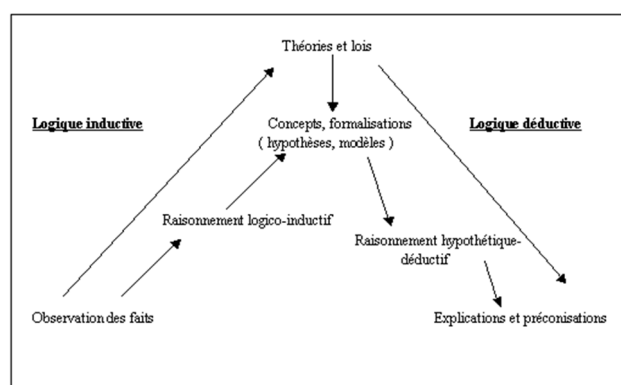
Théories et lois

Logique inductive

Concepts, formalisations ( hypothèses, modèles )

Logique déductive

Raisonnement logico-inductif

Raisonnement hypothétique-déductif

Observation des faits

Explications et préconisations